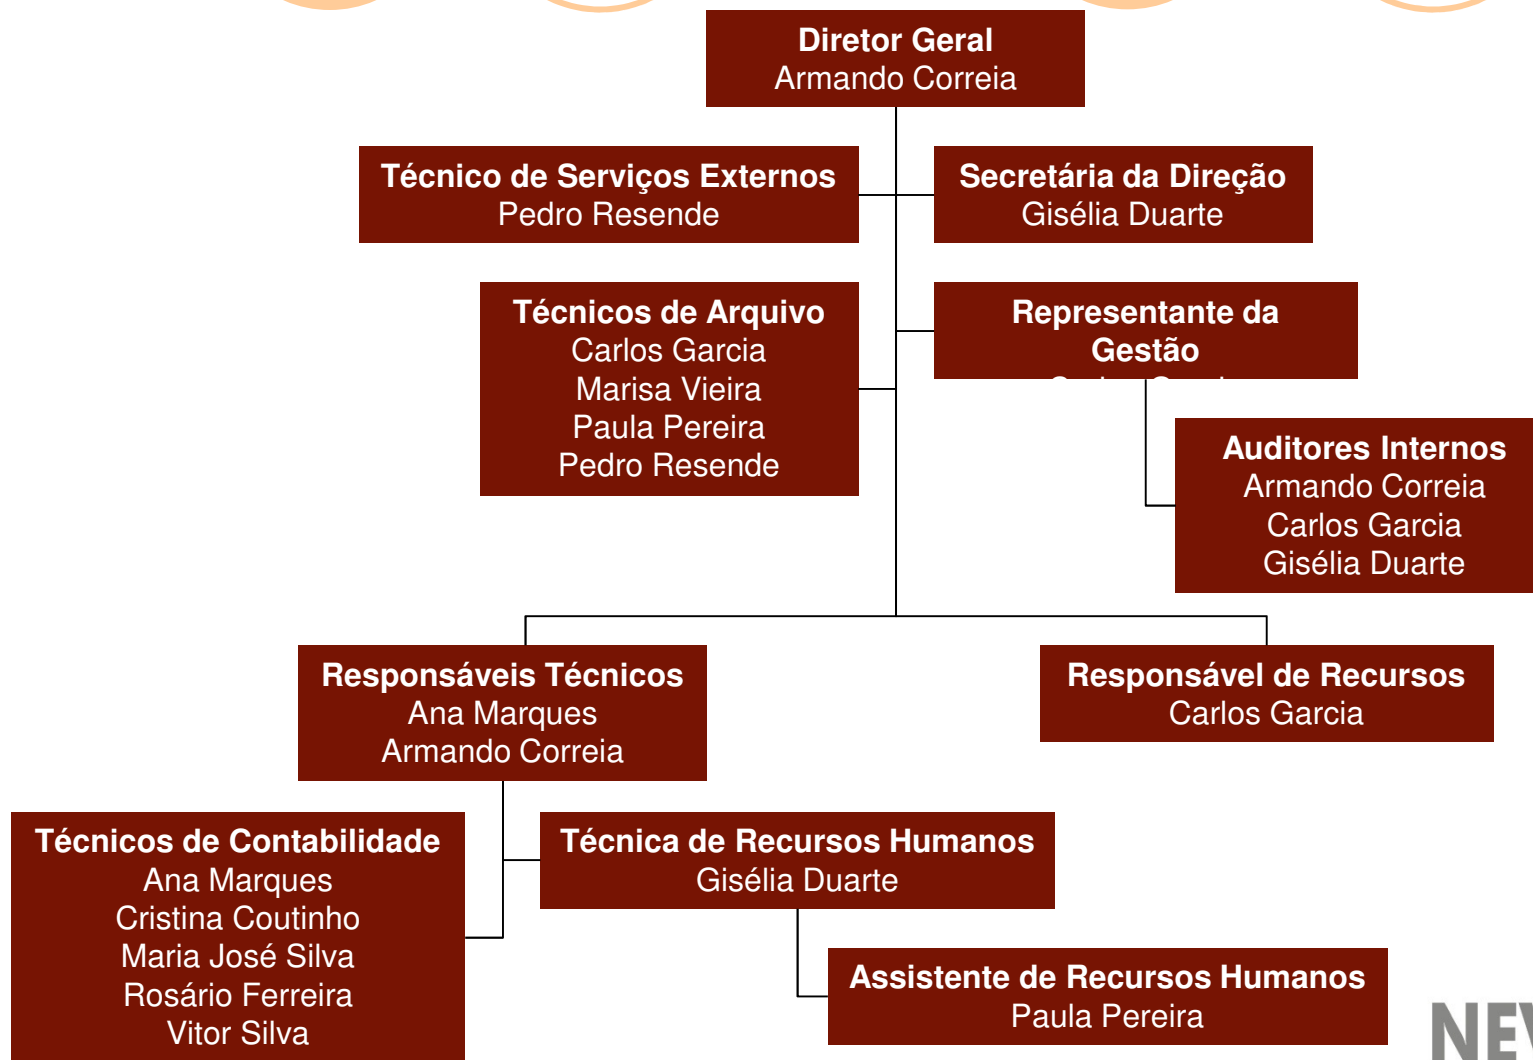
Diretor Geral
Armando Correia

Técnico de Serviços Externos
Pedro Resende

Secretária da Direção
Gisélia Duarte

Técnicos de Arquivo
Carlos Garcia
Marisa Vieira
Paula Pereira
Pedro Resende

Representante da Gestão
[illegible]

Auditores Internos
Armando Correia
Carlos Garcia
Gisélia Duarte

Responsáveis Técnicos
Ana Marques
Armando Correia

Responsável de Recursos
Carlos Garcia

Técnicos de Contabilidade
Ana Marques
Cristina Coutinho
Maria José Silva
Rosário Ferreira
Vitor Silva

Técnica de Recursos Humanos
Gisélia Duarte

Assistente de Recursos Humanos
Paula Pereira

NE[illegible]